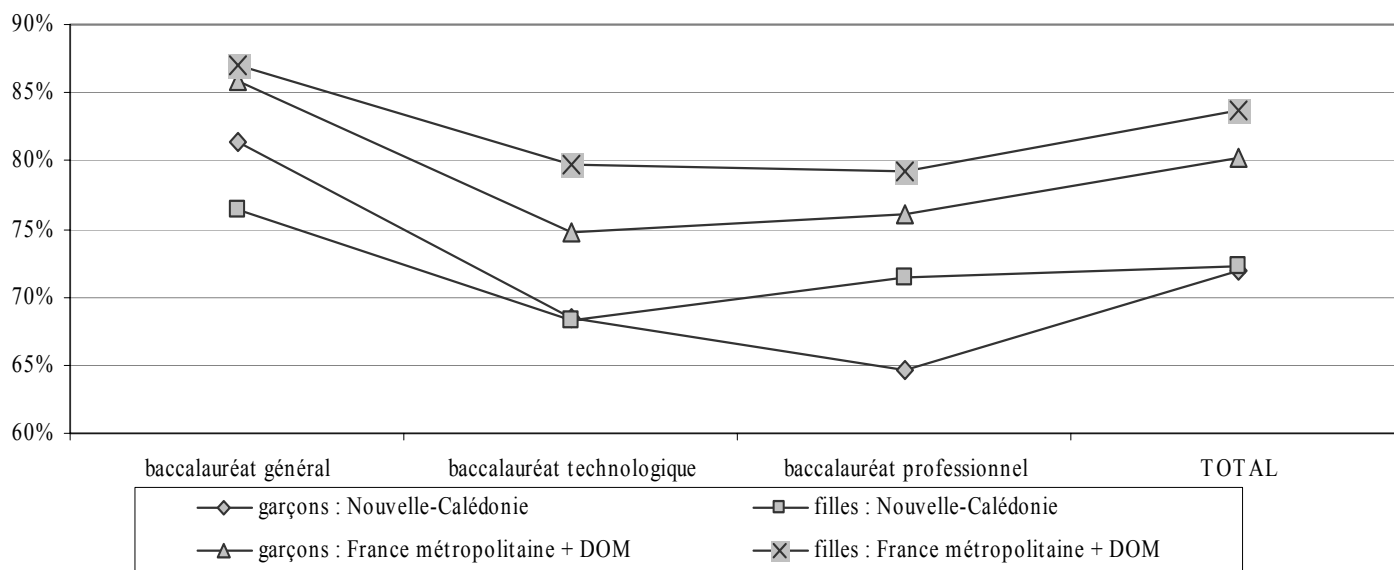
90%
85%
80%
75%
70%
65%
60%

baccalauréat général
baccalauréat technologique
baccalauréat professionnel
TOTAL

garçons : Nouvelle-Calédonie
filles : Nouvelle-Calédonie
garçons : France métropolitaine + DOM
filles : France métropolitaine + DOM